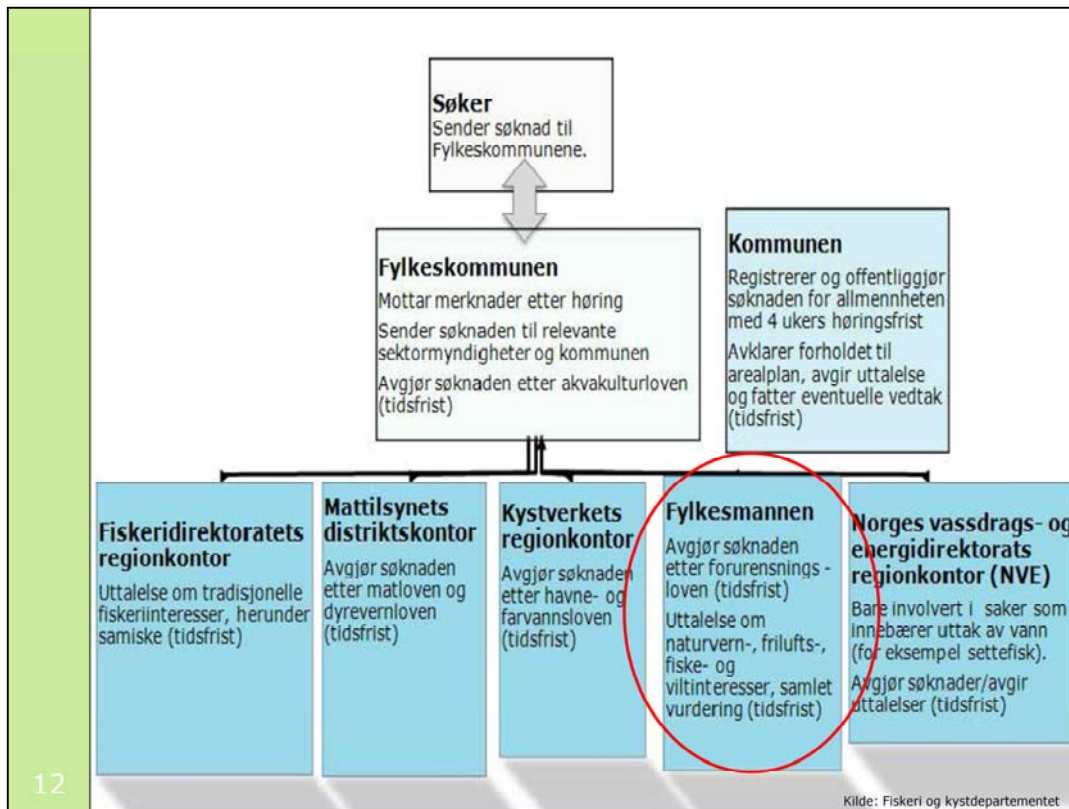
Søker
Sender søknad til Fylkeskommunene.

Fylkeskommunen
Mottar merknader etter høring
Sender søknaden til relevante sektormyndigheter og kommunen
Avgjør søknaden etter akvakulturloven (tidsfrist)

Kommunen
Registrerer og offentliggjør søknaden for allmennheten med 4 ukers høringsfrist
Avklarer forholdet til arealplan, avgir uttalelse og fatter eventuelle vedtak (tidsfrist)

Fiskeridirektoratets regionkontor
Uttalelse om tradisjonelle fiskeriinteresser, herunder samiske (tidsfrist)

Mattilsynets distriktskontor
Avgjør søknaden etter matloven og dyrevernloven (tidsfrist)

Kystverkets regionkontor
Avgjør søknaden etter havne- og farvannsloven (tidsfrist)

Fylkesmannen
Avgjør søknaden etter forurensnings - loven (tidsfrist)
Uttalelse om naturvern-, frilufts-, fiske- og viltinteresser, samlet vurdering (tidsfrist)

Norges vassdrags- og energidirektorats regionkontor (NVE)
Bare involvert i saker som innebærer uttak av vann (for eksempel settefisk).
Avgjør søknader/avgir uttalelser (tidsfrist)

12

Kilde: Fiskeri og kystdepartementet